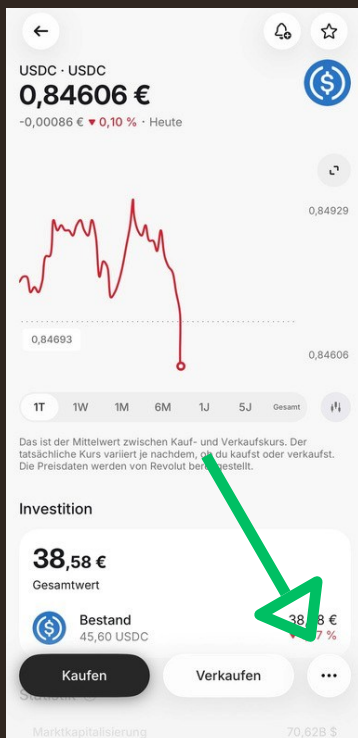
USDC · USDC
0,84606 €
-0,00086 € ▾ 0,10 % · Heute

0,84929
0,84693
0,84606

1T 1W 1M 6M 1J 5J Gesamt

Das ist der Mittelwert zwischen Kauf- und Verkaufskurs. Der tatsächliche Kurs variiert je nachdem, ob du kaufst oder verkaufst. Die Preisdaten werden von Revolut ber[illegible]estellt.

Investition

38,58 €
Gesamtwert

Bestand
45,60 USDC
38,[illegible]8 €
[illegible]7 %

Kaufen
Verkaufen
···

Marktkapitalisierung
70,62B $